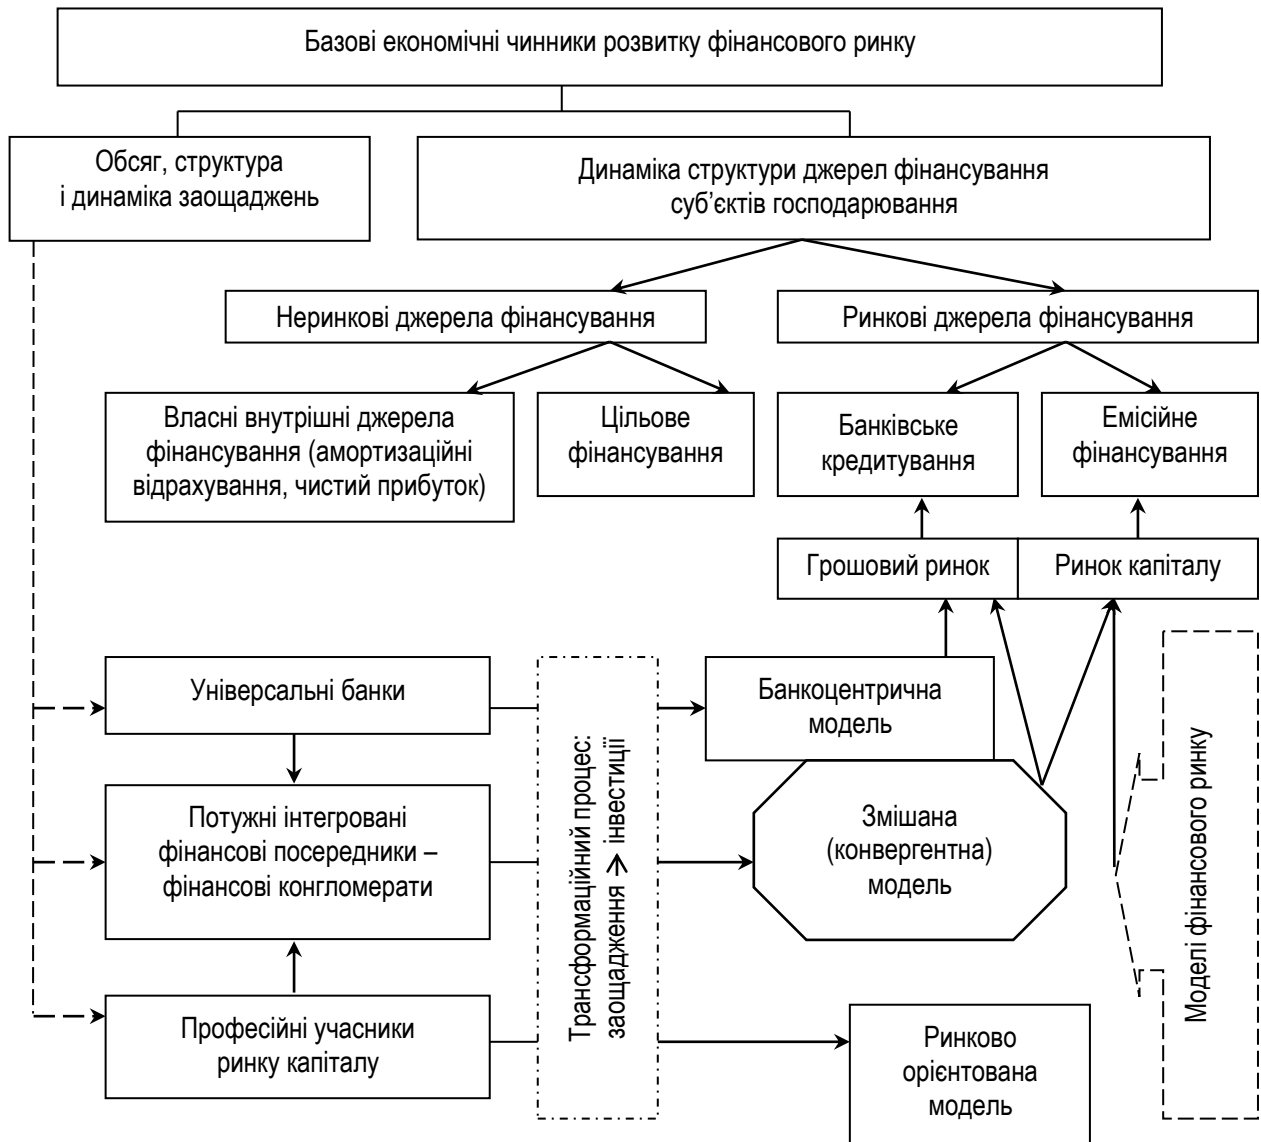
Базові економічні чинники розвитку фінансового ринку

Обсяг, структура і динаміка заощаджень

Динаміка структури джерел фінансування суб'єктів господарювання

Неринкові джерела фінансування

Ринкові джерела фінансування

Власні внутрішні джерела фінансування (амортизаційні відрахування, чистий прибуток)

Цільове фінансування

Банківське кредитування

Емісійне фінансування

Грошовий ринок

Ринок капіталу

Універсальні банки

Потужні інтегровані фінансові посередники – фінансові конгломерати

Професійні учасники ринку капіталу

Трансформаційний процес: заощадження → інвестиції

Банкоцентрична модель

Змішана (конвергентна) модель

Ринково орієнтована модель

Моделі фінансового ринку